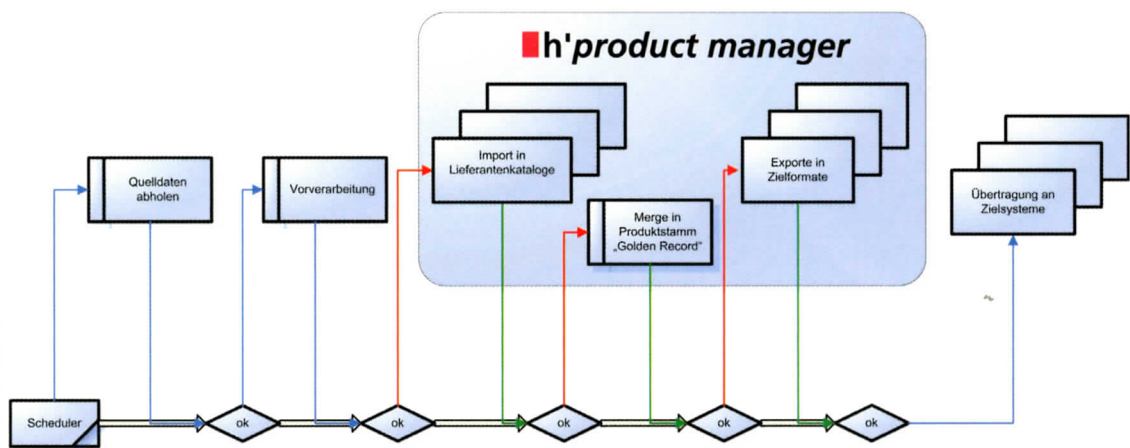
h'product manager

Quelldaten abholen

Vorverarbeitung

Import in Lieferantenkataloge

Merge in Produktstamm „Golden Record"

Exporte in Zielformate

Übertragung an Zielsysteme

Scheduler

ok

ok

ok

ok

ok